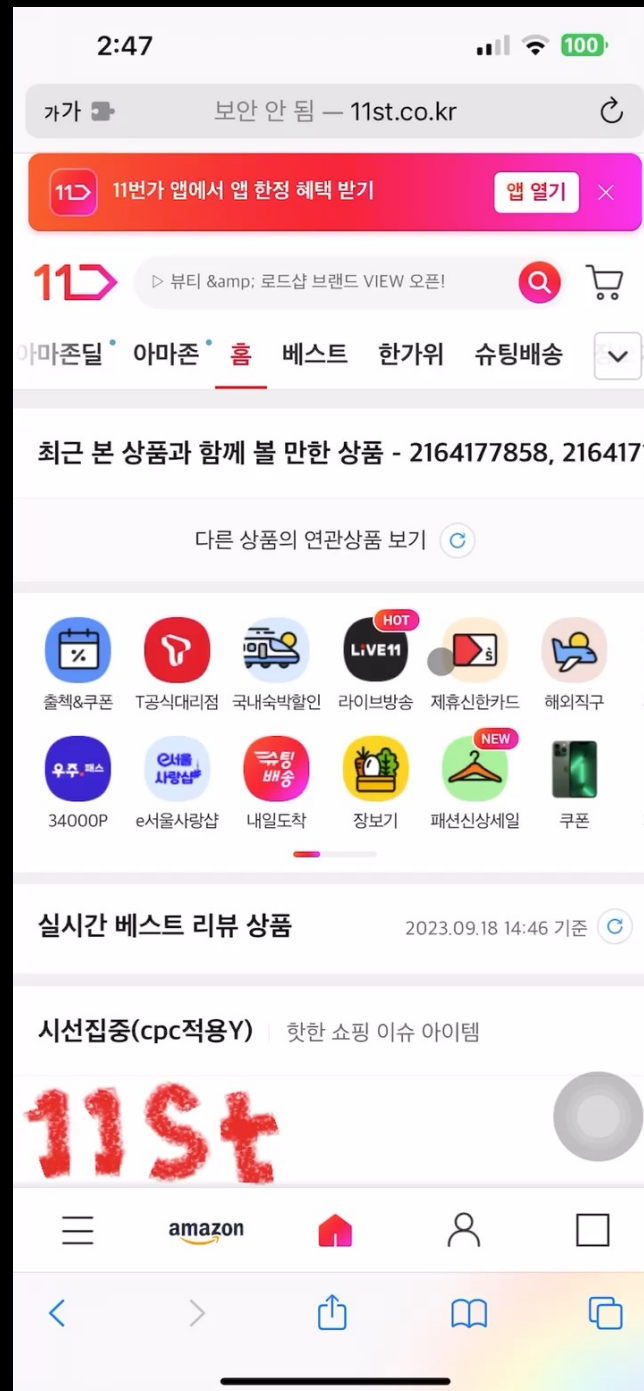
2:47

100

가가

보안 안 됨 — 11st.co.kr

11번가 앱에서 앱 한정 혜택 받기

앱 열기

▷ 뷰티 &amp; 로드샵 브랜드 VIEW 오픈!

아마존딜 아마존 홈 베스트 한가위 슈팅배송

최근 본 상품과 함께 볼 만한 상품 - 2164177858, 216417

다른 상품의 연관상품 보기

HOT

LIVE11

출첵&쿠폰 T공식대리점 국내숙박할인 라이브방송 제휴신한카드 해외직구

NEW

우주패스

e서울사랑샵

슈팅배송

34000P e서울사랑샵 내일도착 장보기 패션신상세일 쿠폰

실시간 베스트 리뷰 상품 2023.09.18 14:46 기준

시선집중(cpc적용Y) 핫한 쇼핑 이슈 아이템

11St

amazon